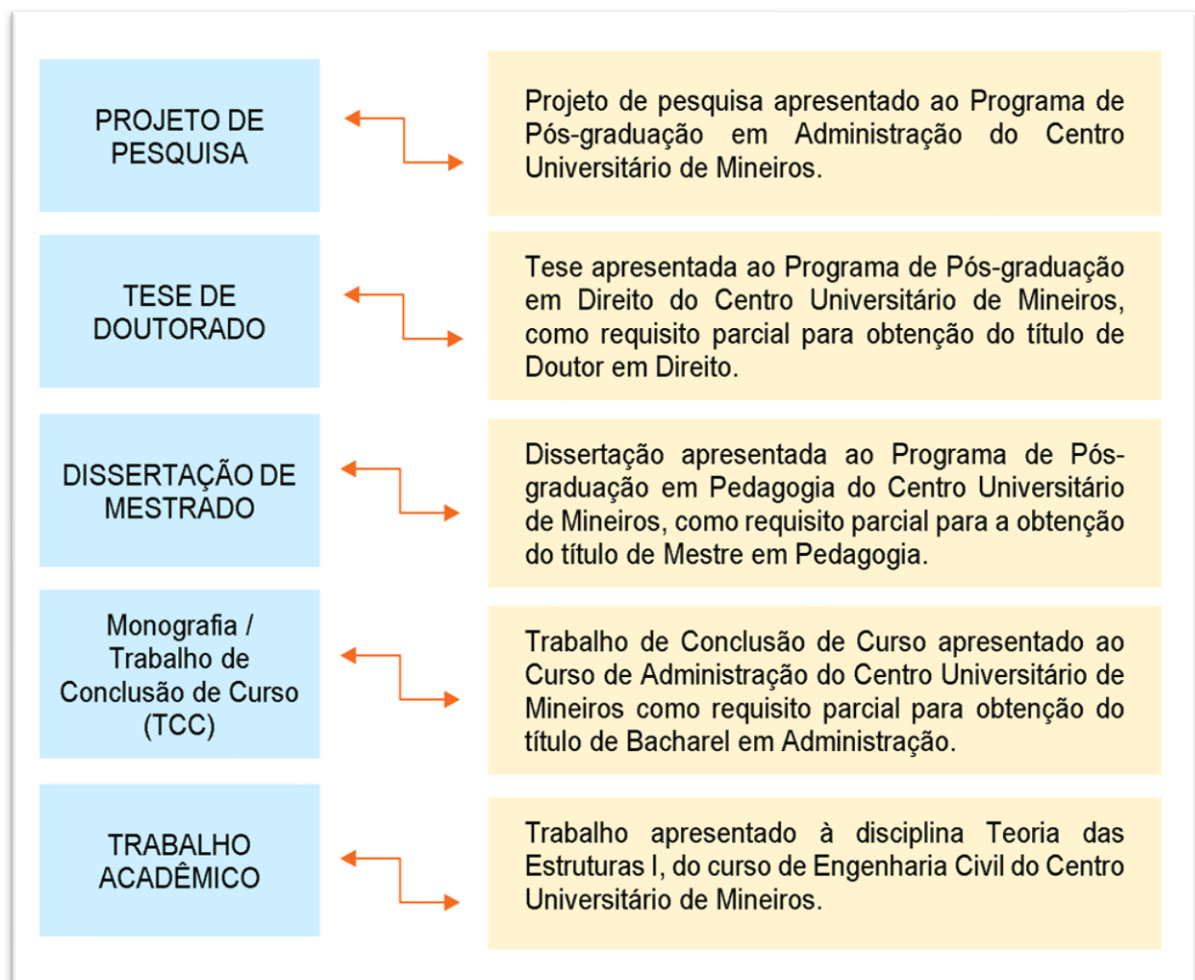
PROJETO DE PESQUISA

Projeto de pesquisa apresentado ao Programa de Pós-graduação em Administração do Centro Universitário de Mineiros.

TESE DE DOUTORADO

Tese apresentada ao Programa de Pós-graduação em Direito do Centro Universitário de Mineiros, como requisito parcial para obtenção do título de Doutor em Direito.

DISSERTAÇÃO DE MESTRADO

Dissertação apresentada ao Programa de Pós-graduação em Pedagogia do Centro Universitário de Mineiros, como requisito parcial para a obtenção do título de Mestre em Pedagogia.

Monografia / Trabalho de Conclusão de Curso (TCC)

Trabalho de Conclusão de Curso apresentado ao Curso de Administração do Centro Universitário de Mineiros como requisito parcial para obtenção do título de Bacharel em Administração.

TRABALHO ACADÊMICO

Trabalho apresentado à disciplina Teoria das Estruturas I, do curso de Engenharia Civil do Centro Universitário de Mineiros.